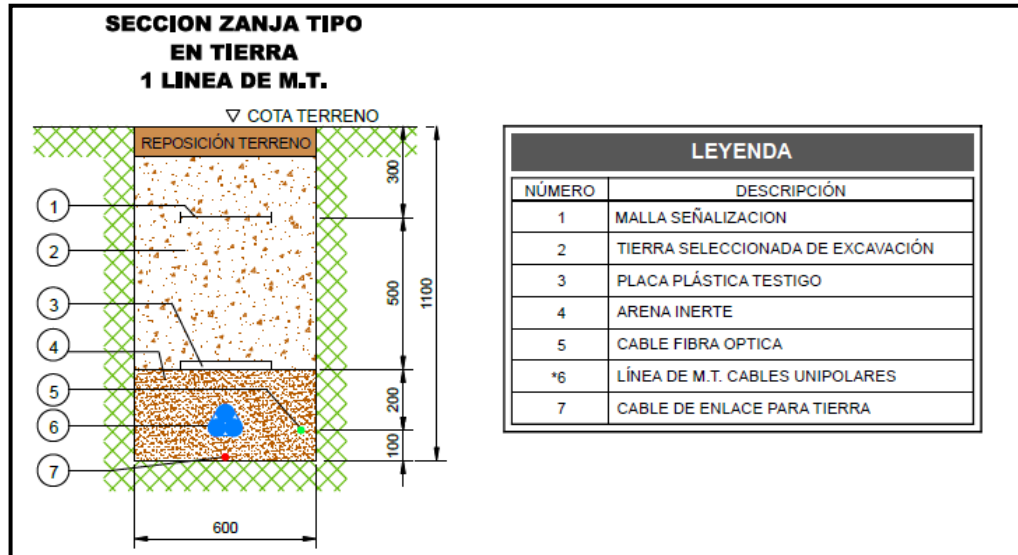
SECCION ZANJA TIPO
EN TIERRA
1 LINEA DE M.T.

▽ COTA TERRENO

REPOSICIÓN TERRENO

1
2
3
4
5
6
7

300
500
200
100
1100
600

LEYENDA

| NÚMERO | DESCRIPCIÓN |
|---|---|
| 1 | MALLA SEÑALIZACION |
| 2 | TIERRA SELECCIONADA DE EXCAVACIÓN |
| 3 | PLACA PLÁSTICA TESTIGO |
| 4 | ARENA INERTE |
| 5 | CABLE FIBRA OPTICA |
| *6 | LÍNEA DE M.T. CABLES UNIPOLARES |
| 7 | CABLE DE ENLACE PARA TIERRA |